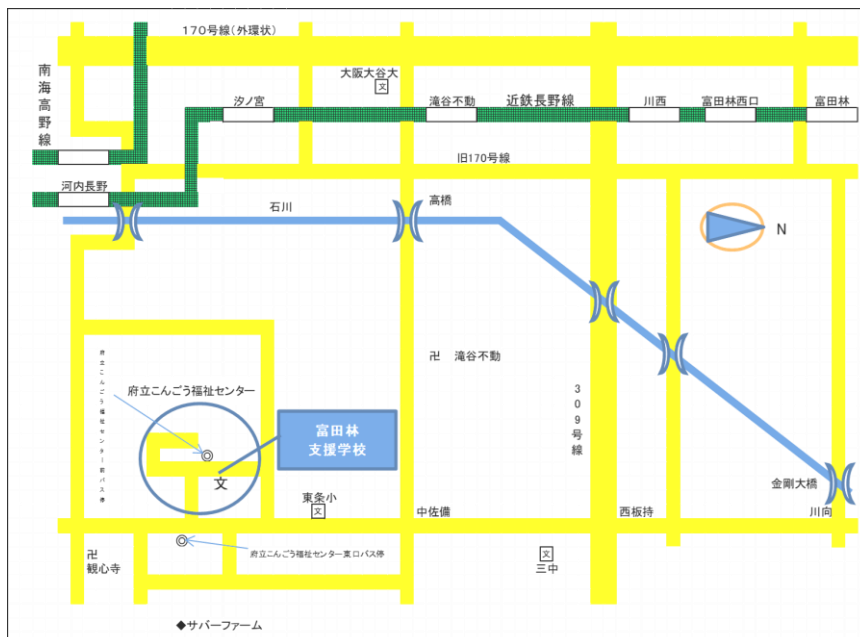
170号線（外環状）

南海高野線

大阪大谷大
文

汐ノ宮
滝谷不動
近鉄長野線
川西
富田林西口
富田林

旧170号線

河内長野

石川
高橋

N

府立こんごう福祉センター前バス停

卍 滝谷不動

府立こんごう福祉センター

富田林
支援学校

309号線

文

東条小
文

中佐備
西板持
金剛大橋
川向

卍
観心寺

府立こんごう福祉センター東口バス停

文
三中

◆サバーファーム